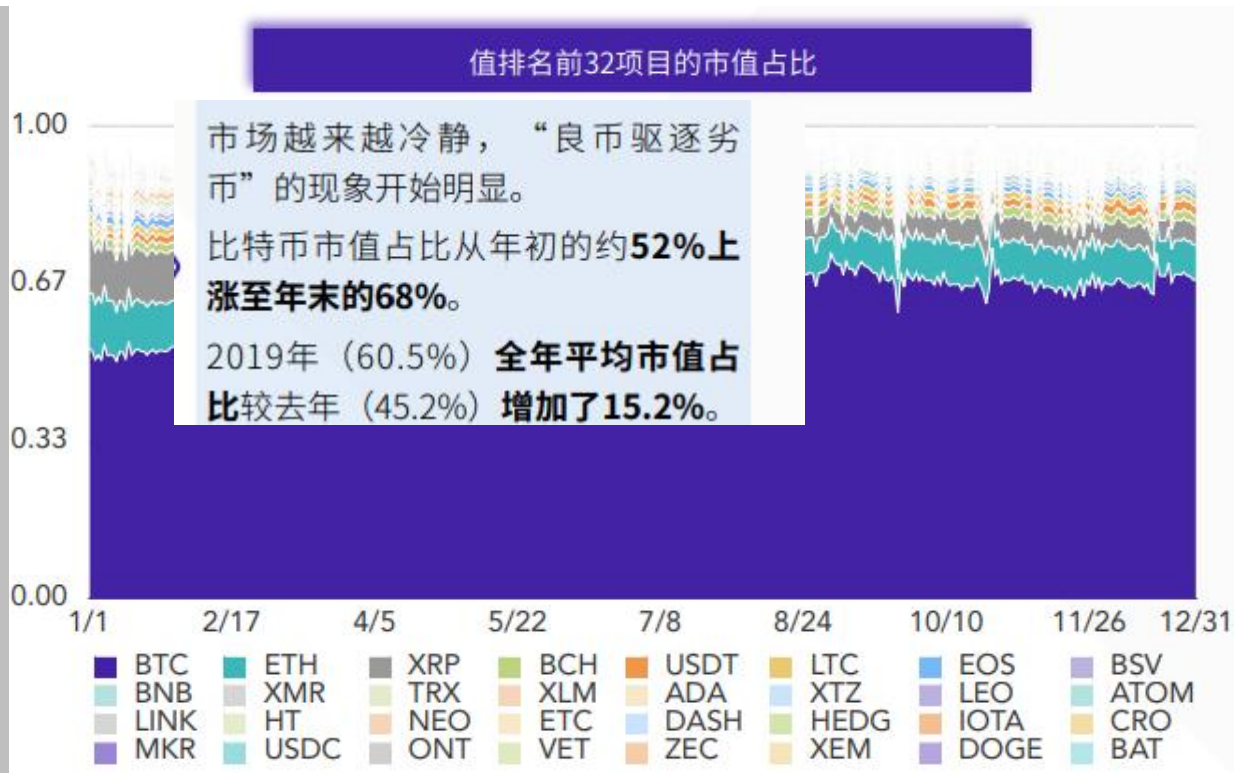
值排名前32项目的市值占比

市场越来越冷静，“良币驱逐劣币”的现象开始明显。

比特币市值占比从年初的约**52%上涨至年末的68%**。

2019年（60.5%）**全年平均市值占比**较去年（45.2%）**增加了15.2%**。

1.00
0.67
0.33
0.00

1/1 2/17 4/5 5/22 7/8 8/24 10/10 11/26 12/31

BTC ETH XRP BCH USDT LTC EOS BSV
BNB XMR TRX XLM ADA XTZ LEO ATOM
LINK HT NEO ETC DASH HEDG IOTA CRO
MKR USDC ONT VET ZEC XEM DOGE BAT